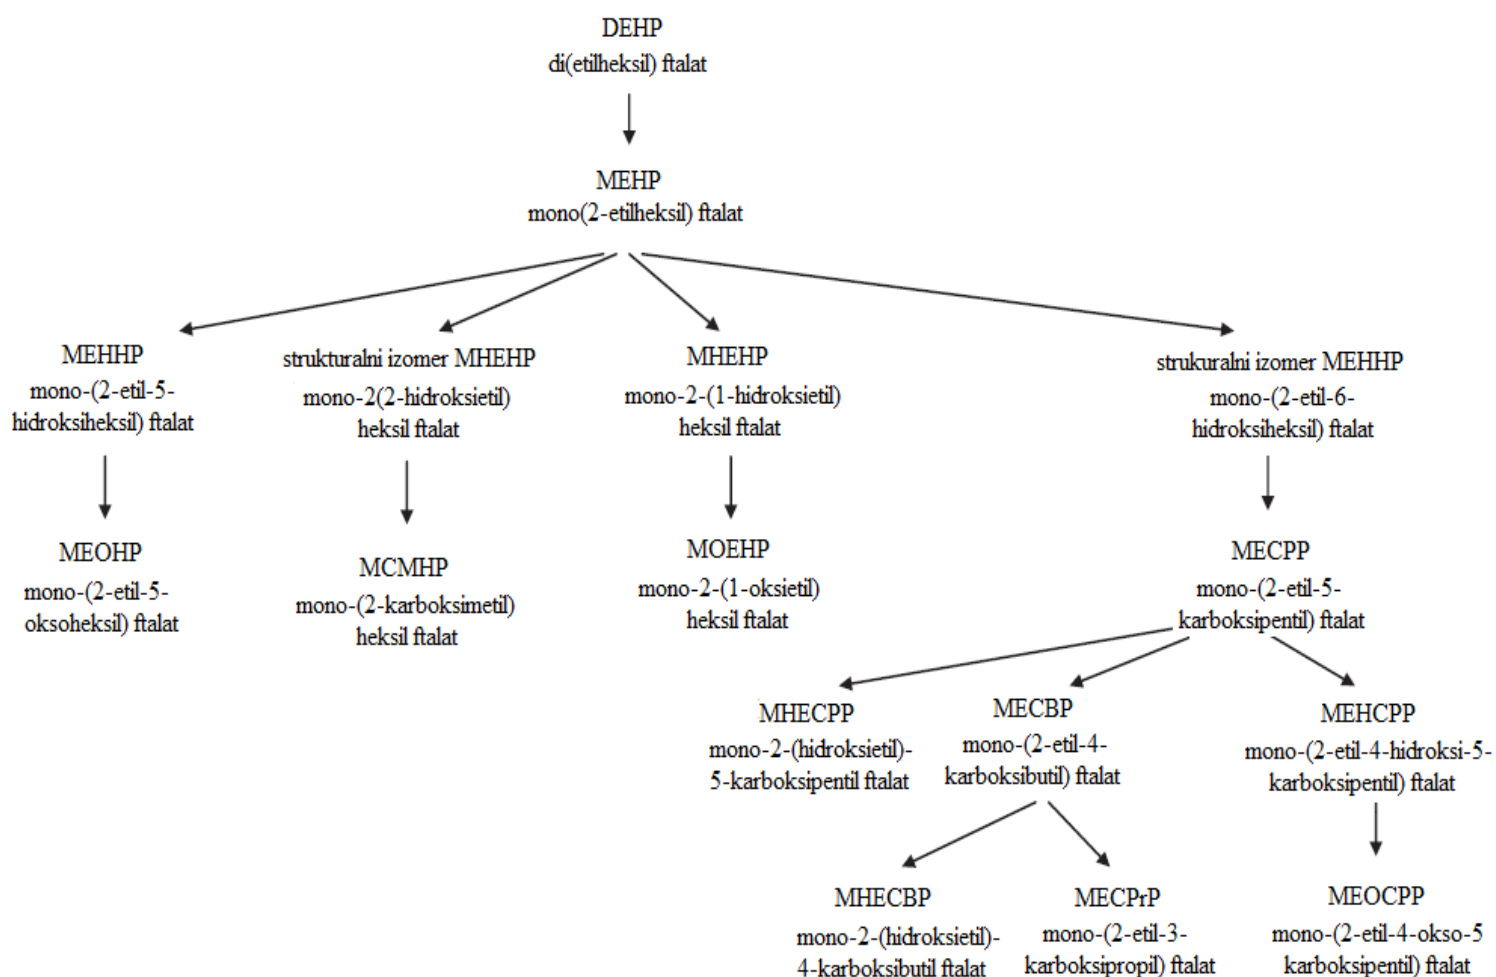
DEHP
di(etilheksil) ftalat

MEHP
mono(2-etilheksil) ftalat

MEHHP
mono-(2-etil-5-hidroksiheksil) ftalat

strukturalni izomer MHEHP
mono-2(2-hidroksietil) heksil ftalat

MHEHP
mono-2-(1-hidroksietil) heksil ftalat

strukuralni izomer MEHHP
mono-(2-etil-6-hidroksiheksil) ftalat

MEOHP
mono-(2-etil-5-oksoheksil) ftalat

MCMHP
mono-(2-karboksimetil) heksil ftalat

MOEHP
mono-2-(1-oksietil) heksil ftalat

MECPP
mono-(2-etil-5-karboksipentil) ftalat

MHECPP
mono-2-(hidroksietil)-5-karboksipentil ftalat

MECBP
mono-(2-etil-4-karboksibutil) ftalat

MEHCPP
mono-(2-etil-4-hidroksi-5-karboksipentil) ftalat

MHECBP
mono-2-(hidroksietil)-4-karboksibutil ftalat

MECPrP
mono-(2-etil-3-karboksipropil) ftalat

MEOCPP
mono-(2-etil-4-okso-5 karboksipentil) ftalat